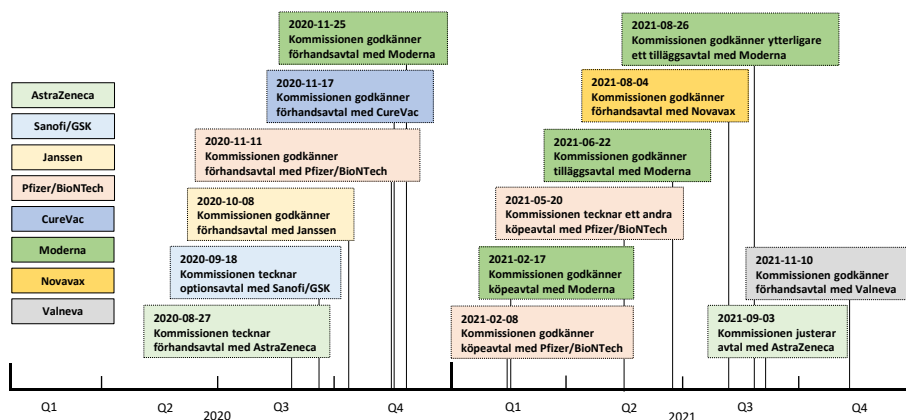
AstraZeneca
Sanofi/GSK
Janssen
Pfizer/BioNTech
CureVac
Moderna
Novavax
Valneva

2020-11-25
Kommissionen godkänner förhandsavtal med Moderna

2020-11-17
Kommissionen godkänner förhandsavtal med CureVac

2020-11-11
Kommissionen godkänner förhandsavtal med Pfizer/BioNTech

2020-10-08
Kommissionen godkänner förhandsavtal med Janssen

2020-09-18
Kommissionen tecknar optionsavtal med Sanofi/GSK

2020-08-27
Kommissionen tecknar förhandsavtal med AstraZeneca

2021-08-26
Kommissionen godkänner ytterligare ett tilläggsavtal med Moderna

2021-08-04
Kommissionen godkänner förhandsavtal med Novavax

2021-06-22
Kommissionen godkänner tilläggsavtal med Moderna

2021-05-20
Kommissionen tecknar ett andra köpeavtal med Pfizer/BioNTech

2021-02-17
Kommissionen godkänner köpeavtal med Moderna

2021-02-08
Kommissionen godkänner köpeavtal med Pfizer/BioNTech

2021-11-10
Kommissionen godkänner förhandsavtal med Valneva

2021-09-03
Kommissionen justerar avtal med AstraZeneca

Q1 Q2 Q3 Q4
2020
Q1 Q2 Q3 Q4
2021